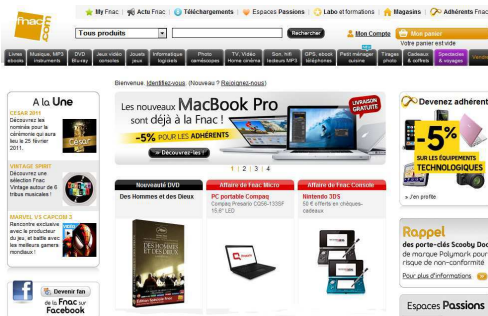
fnac.com

My Fnac | Actu Fnac | Téléchargements | Espaces Passions | Labo et formations | Magasins | Adhérents Fnac

Tous produits | Rechercher | Mon Compte | Mon panier
Votre panier est vide

Livres ebooks | Musique, MP3 instruments | DVD Blu-ray | Jeux vidéo consoles | Jouets jeux | Informatique logiciels | Photo caméscopes | TV, Vidéo Home cinéma | Son, hifi lecteurs MP3 | GPS, auto téléphones | Petit ménager cuisine | Tirages photo | Cadeaux & coffrets | Spectacles & voyages

Bienvenue. Identifiez-vous. (Nouveau ? Inscrivez-vous)

A la Une

CESAR 2011
Découvrez les nominés pour la cérémonie qui aura lieu le 25 février 2011.

VINTAGE SPIRIT
Découvrez une sélection Fnac Vintage autour de 6 tribus musicales !

MARVEL VS CAPCOM 3
Rencontre exclusive avec le producteur du jeu, et battle avec les meilleurs gamers mondiaux !

Devenir fan de la Fnac sur Facebook

Les nouveaux MacBook Pro sont déjà à la Fnac !
-5% POUR LES ADHÉRENTS
LIVRAISON GRATUITE
Découvrez-les

1 2 3 4

Nouveauté DVD
Des Hommes et des Dieux

Affaire de Fnac Micro
PC portable Compaq
Compaq Presario CQ56-103SF 15.6" LED

Affaire de Fnac Console
Nintendo 3DS
50 € offerts en chèques-cadeaux

Devenez adhérent
-5% SUR LES ÉQUIPEMENTS TECHNOLOGIQUES
J'en profite

Rappel
des porte-clés Scooby Doo de marque Polymark pour risque de non-conformité
Pour plus d'informations

Espaces Passions